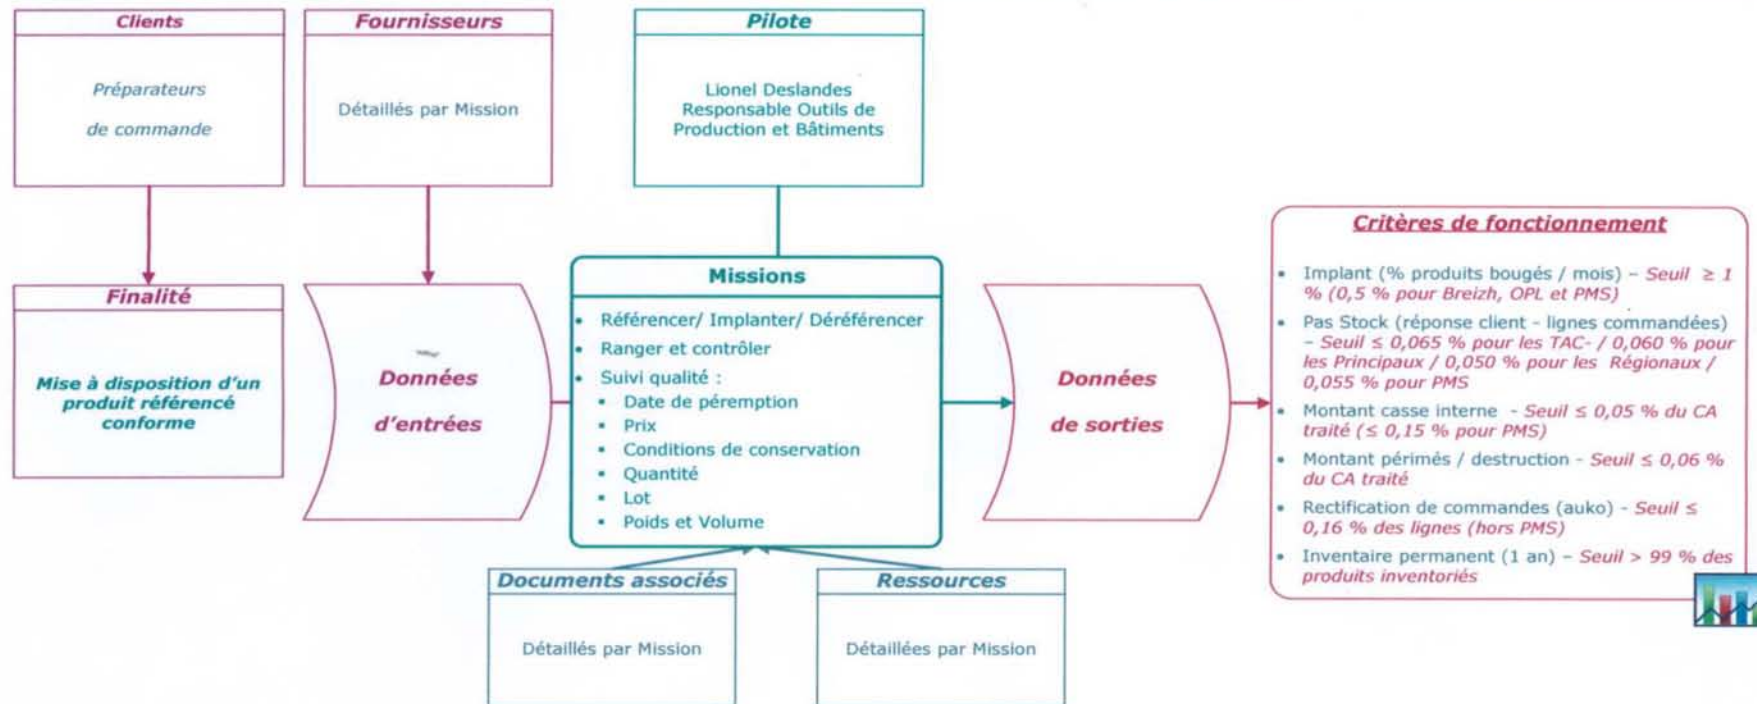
Clients

Préparateurs de commande

Fournisseurs

Détaillés par Mission

Pilote

Lionel Deslandes
Responsable Outils de Production et Bâtiments

Finalité

Mise à disposition d'un produit référencé conforme

Données d'entrées

Missions

- Référencer/ Implanter/ Déréférencer
- Ranger et contrôler
- Suivi qualité :
  - Date de péremption
  - Prix
  - Conditions de conservation
  - Quantité
  - Lot
  - Poids et Volume

Données de sorties

Critères de fonctionnement

- Implant (% produits bougés / mois) – Seuil $\geq$ 1 % (0,5 % pour Breizh, OPL et PMS)
- Pas Stock (réponse client - lignes commandées) – Seuil $\leq$ 0,065 % pour les TAC- / 0,060 % pour les Principaux / 0,050 % pour les Régionaux / 0,055 % pour PMS
- Montant casse interne - Seuil $\leq$ 0,05 % du CA traité ($\leq$ 0,15 % pour PMS)
- Montant périmés / destruction - Seuil $\leq$ 0,06 % du CA traité
- Rectification de commandes (auko) - Seuil $\leq$ 0,16 % des lignes (hors PMS)
- Inventaire permanent (1 an) – Seuil > 99 % des produits inventoriés

Documents associés

Détaillés par Mission

Ressources

Détaillées par Mission